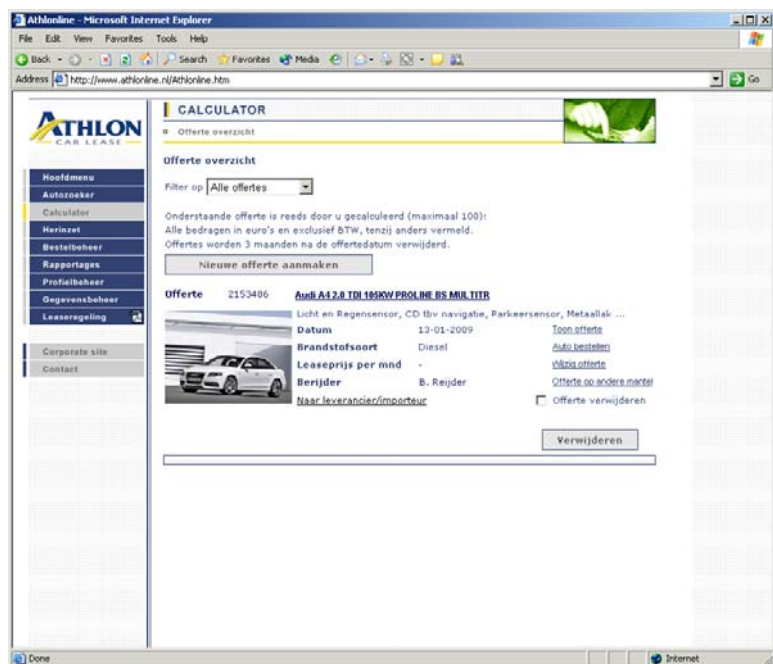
Athlonline - Microsoft Internet Explorer

File Edit View Favorites Tools Help

Back Search Favorites Media

Address http://www.athlonline.nl/Athlonline.htm Go

ATHLON CAR LEASE

Hoofdmenu
Autozoeker
Calculator
Herinzet
Bestelbeheer
Rapportages
Profielbeheer
Gegevensbeheer
Leaseregeling

Corporate site
Contact

CALCULATOR

Offerte overzicht

Offerte overzicht

Filter op Alle offertes

Onderstaande offerte is reeds door u gecalculeerd (maximaal 100):
Alle bedragen in euro's en exclusief BTW, tenzij anders vermeld.
Offertes worden 3 maanden na de offertedatum verwijderd.

Nieuwe offerte aanmaken

Offerte 2153486 Audi A4 2.0 TDI 105KW PROLINE BS MULTITR

Licht en Regensensor, CD tbv navigatie, Parkeersensor, Metaallak ...

| | | |
|---|---|---|
| Datum | 13-01-2009 | Toon offerte |
| Brandstofsoort | Diesel | Auto bestellen |
| Leaseprijs per mnd | - | Wijzig offerte |
| Berijder | B. Reijder | Offerte op andere mantel |

Naar leverancier/importeur

Offerte verwijderen

Verwijderen

Done

Internet